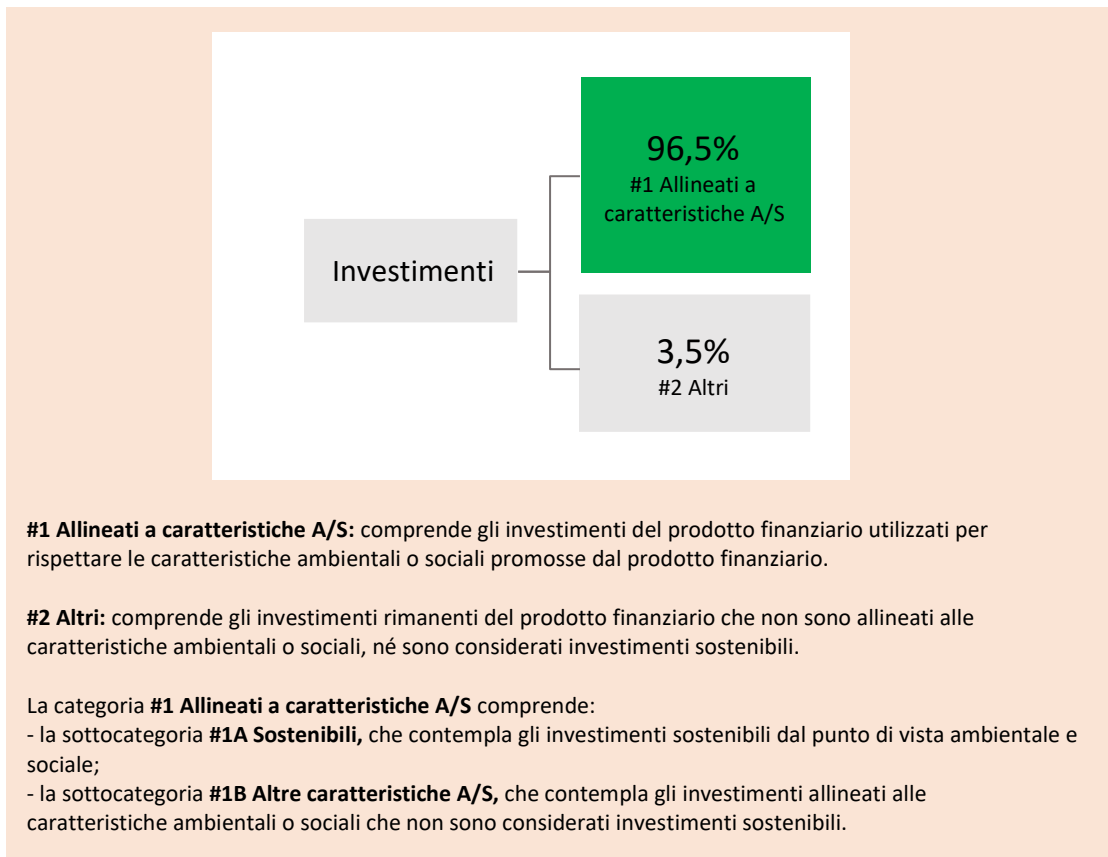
Investimenti

96,5%
#1 Allineati a caratteristiche A/S

3,5%
#2 Altri

**#1 Allineati a caratteristiche A/S:** comprende gli investimenti del prodotto finanziario utilizzati per rispettare le caratteristiche ambientali o sociali promosse dal prodotto finanziario.

**#2 Altri:** comprende gli investimenti rimanenti del prodotto finanziario che non sono allineati alle caratteristiche ambientali o sociali, né sono considerati investimenti sostenibili.

La categoria **#1 Allineati a caratteristiche A/S** comprende:
- la sottocategoria **#1A Sostenibili,** che contempla gli investimenti sostenibili dal punto di vista ambientale e sociale;
- la sottocategoria **#1B Altre caratteristiche A/S,** che contempla gli investimenti allineati alle caratteristiche ambientali o sociali che non sono considerati investimenti sostenibili.